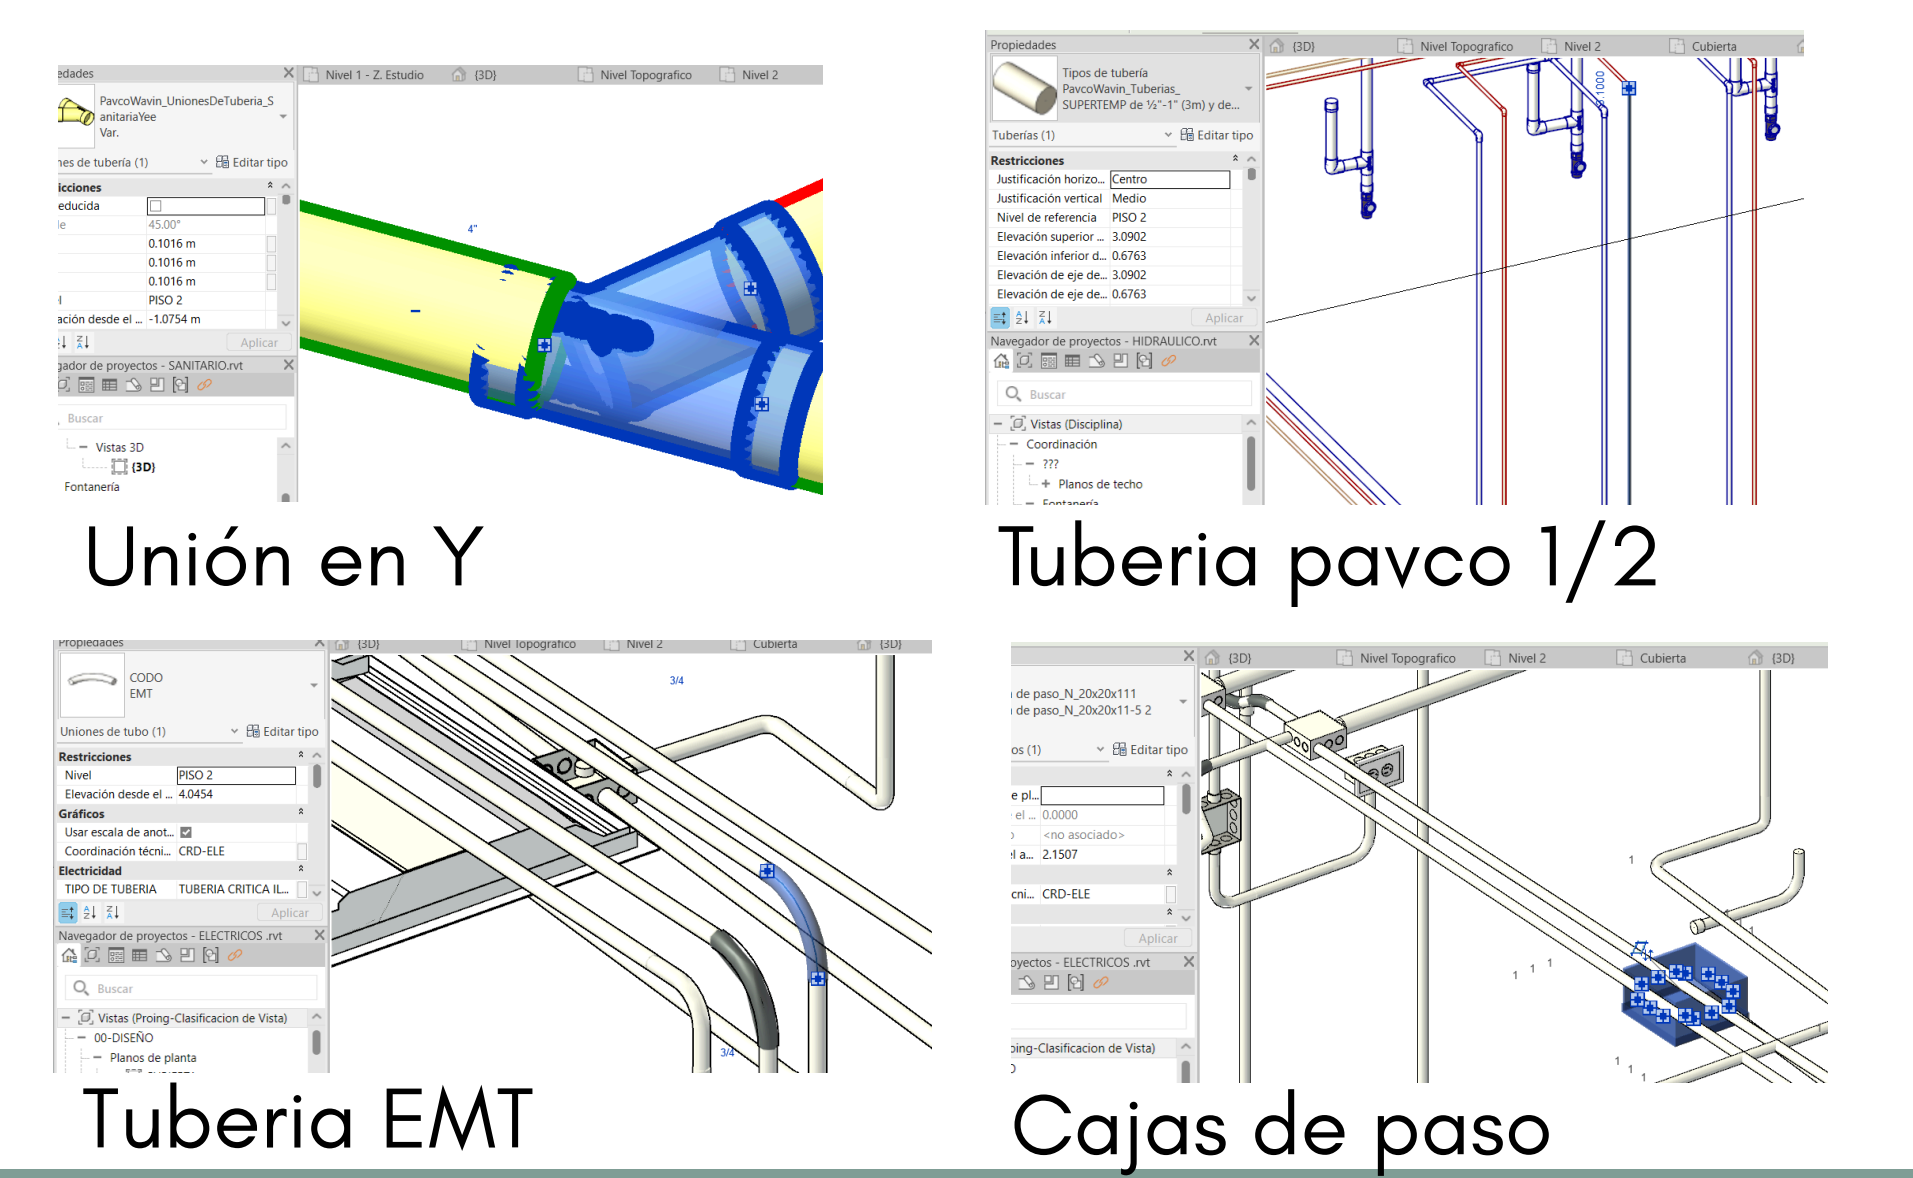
edades

Nivel 1 - Z. Estudio | {3D} | Nivel Topografico | Nivel 2

PavcoWavin_UnionesDeTuberia_SanitariaYee
Var.

nes de tubería (1) Editar tipo

icciones

| educida | |
|---|---|
| le | 45.00° |
| | 0.1016 m |
| | 0.1016 m |
| | 0.1016 m |
| | PISO 2 |
| ación desde el ... | -1.0754 m |

Aplicar

gador de proyectos - SANITARIO.rvt

Buscar

Vistas 3D
{3D}
Fontanería

4"

Unión en Y

Propiedades

{3D} | Nivel Topografico | Nivel 2 | Cubierta

Tipos de tubería
PavcoWavin_Tuberias_
SUPERTEMP de ½"-1" (3m) y de...

Tuberías (1) Editar tipo

Restricciones

| Justificación horizo... | Centro |
|---|---|
| Justificación vertical | Medio |
| Nivel de referencia | PISO 2 |
| Elevación superior ... | 3.0902 |
| Elevación inferior d... | 0.6763 |
| Elevación de eje de... | 3.0902 |
| Elevación de eje de... | 0.6763 |

Aplicar

Navegador de proyectos - HIDRAULICO.rvt

Buscar

Vistas (Disciplina)
Coordinación
???
Planos de techo
Fontanería

1000

Tuberia pavco 1/2

Propiedades

{3D} | Nivel Topografico | Nivel 2 | Cubierta | {3D}

CODO
EMT

Uniones de tubo (1) Editar tipo

Restricciones

| Nivel | PISO 2 |
|---|---|
| Elevación desde el ... | 4.0454 |

Gráficos

| Usar escala de anot... | ☑ |
|---|---|
| Coordinación técni... | CRD-ELE |

Electricidad

| TIPO DE TUBERIA | TUBERIA CRITICA IL... |
|---|---|

Aplicar

Navegador de proyectos - ELECTRICOS .rvt

Buscar

Vistas (Proing-Clasificacion de Vista)
00-DISEÑO
Planos de planta

3/4

3/4

Tuberia EMT

{3D} | Nivel Topografico | Nivel 2 | Cubierta | {3D}

de paso_N_20x20x111
de paso_N_20x20x11-5 2

os (1) Editar tipo

| e pl... | |
|---|---|
| el ... | 0.0000 |
| | <no asociado> |
| l a... | 2.1507 |
| cni... | CRD-ELE |

Aplicar

oyectos - ELECTRICOS .rvt

ping-Clasificacion de Vista)

1

1 1 1

1 1 1

Cajas de paso